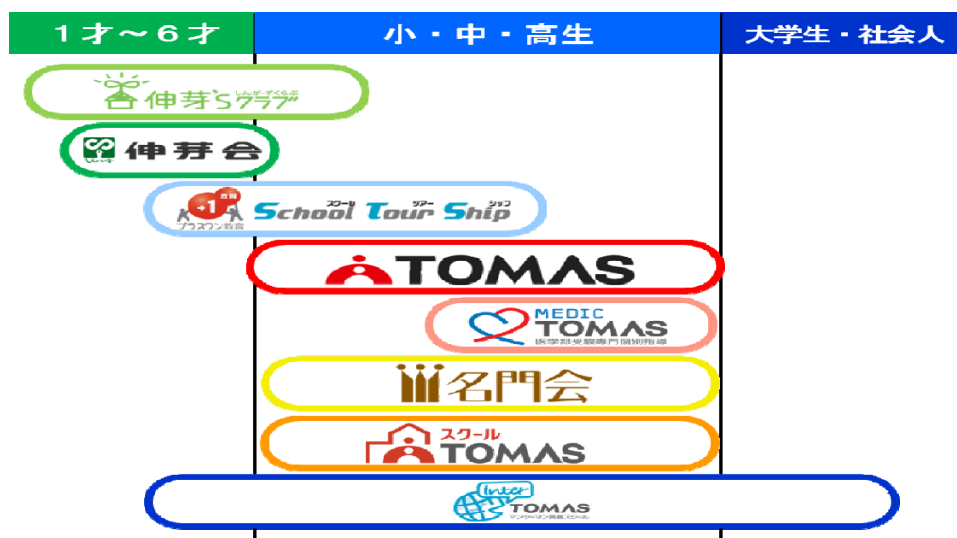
| 1才～6才 | 小・中・高生 | 大学生・社会人 |
|---|---|---|

伸芽'Sクラブ

伸芽会

+1 プラスワン教育 School Tour Ship スクール ツアー シップ

TOMAS

MEDIC TOMAS 医学部受験専門個別指導

名門会

スクール TOMAS

Inter TOMAS マンツーマン英語スクール